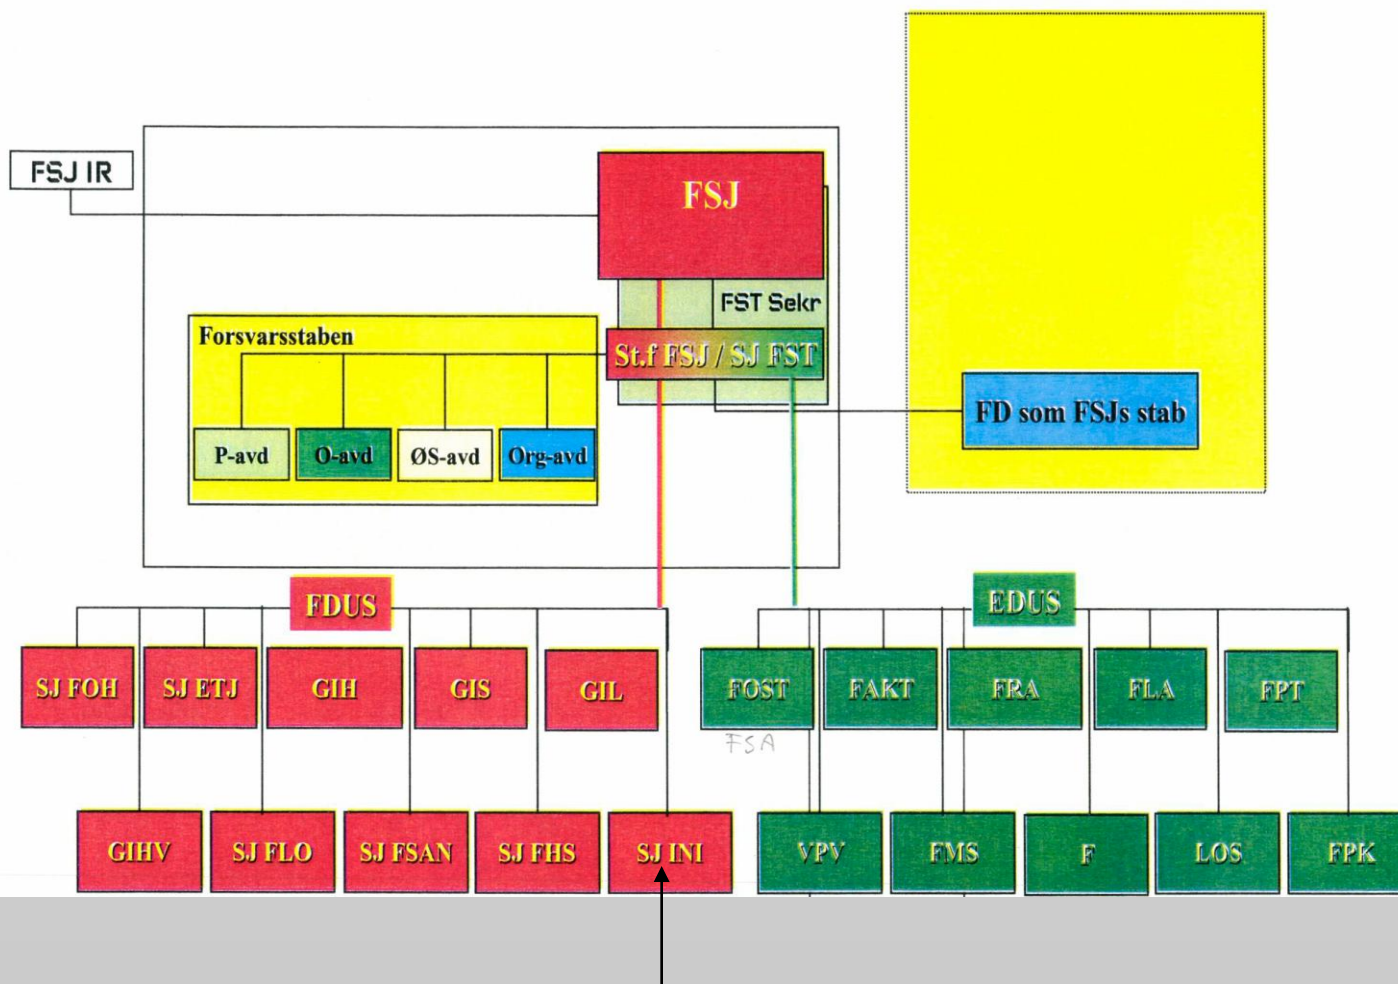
FSJ IR

FSJ

FST Sekr

Forsvarsstaben

St.f FSJ / SJ FST

P-avd

O-avd

ØS-avd

Org-avd

FD som FSJs stab

FDUS

EDUS

SJ FOH

SJ ETJ

GIH

GIS

GIL

FOST

FAKT

FRA

FLA

FPT

FSA

GIHV

SJ FLO

SJ FSAN

SJ FHS

SJ INI

VPV

FMS

F

LOS

FPK